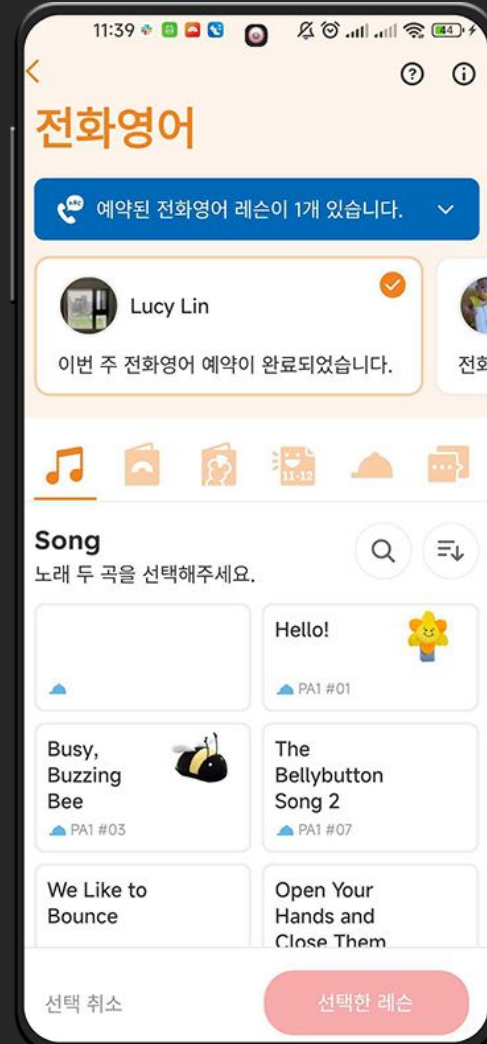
11:39

<

전화영어

예약된 전화영어 레슨이 1개 있습니다.

Lucy Lin

이번 주 전화영어 예약이 완료되었습니다.

전화

11-12

Song

노래 두 곡을 선택해주세요.

Hello!

PA1 #01

Busy, Buzzing Bee

PA1 #03

The Bellybutton Song 2

PA1 #07

We Like to Bounce

Open Your Hands and Close Them

선택 취소

선택한 레슨